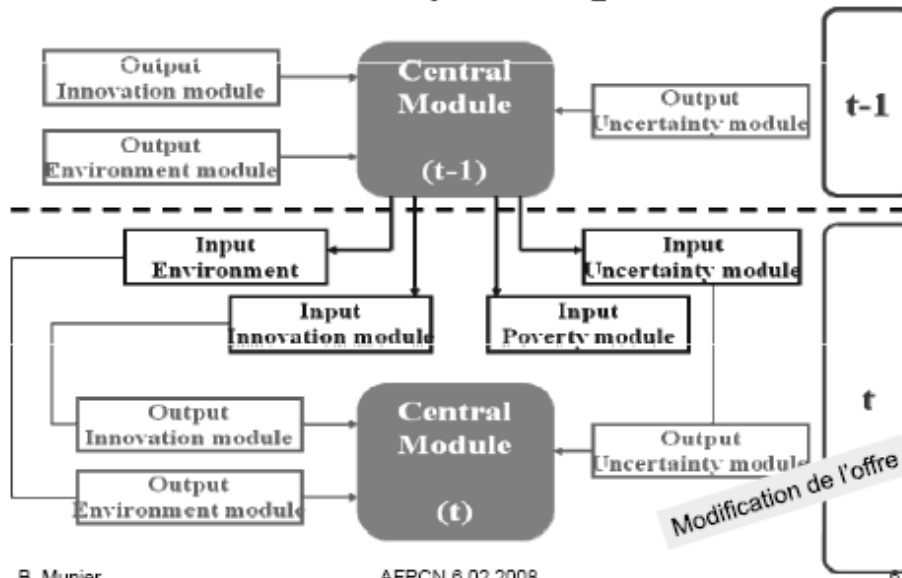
Ouiput
Innovation module

Output
Environment module

Central
Module
(t-1)

Output
Uncertainty module

t-1

Input
Environment

Input
Uncertainty module

Input
Innovation module

Input
Poverty module

Output
Innovation module

Central
Module
(t)

Output
Uncertainty module

Output
Environment module

t

Modification de l'offre

B. Munier

AFPCN 6.02.2008